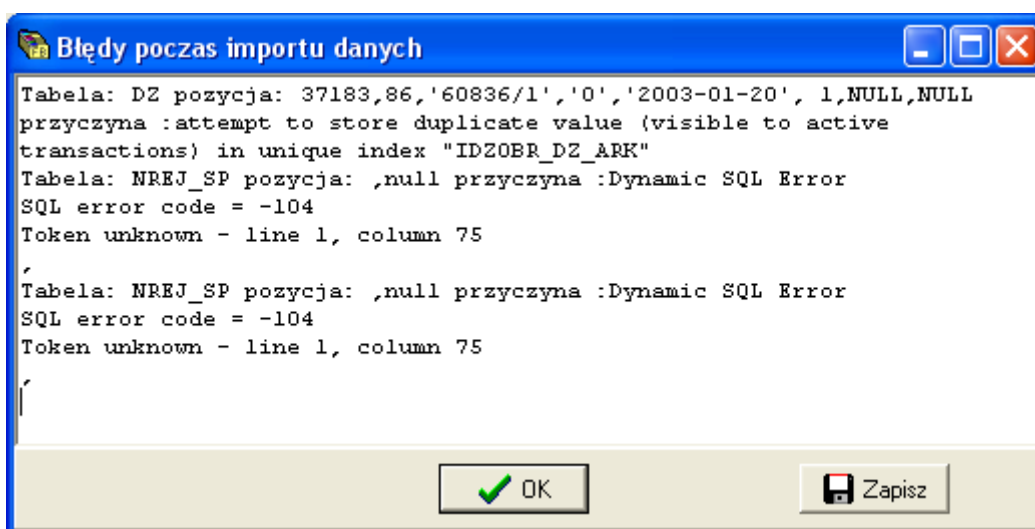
Błędy poczas importu danych

Tabela: DZ pozycja: 37183,86,'60836/1','0','2003-01-20', 1,NULL,NULL przyczyna :attempt to store duplicate value (visible to active transactions) in unique index "IDZOBR_DZ_ARK"
Tabela: NREJ_SP pozycja: ,null przyczyna :Dynamic SQL Error
SQL error code = -104
Token unknown - line 1, column 75
,
Tabela: NREJ_SP pozycja: ,null przyczyna :Dynamic SQL Error
SQL error code = -104
Token unknown - line 1, column 75
,

OK
Zapisz